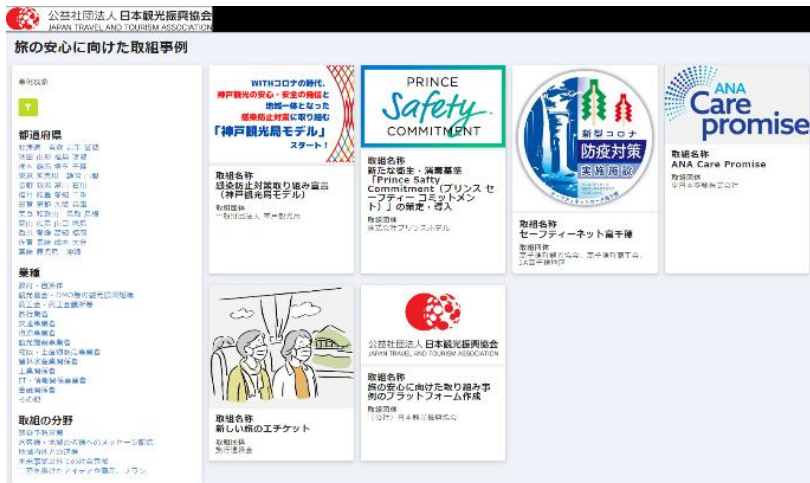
公益社団法人 日本観光振興協会
JAPAN TRAVEL AND TOURISM ASSOCIATION

旅の安心に向けた取組事例

事例検索

都道府県
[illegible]

業種
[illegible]

取組の分野
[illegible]

WITHコロナの時代、神戸観光の安心・安全の発信と地域一体となった感染防止対策に取り組む「神戸観光局モデル」スタート！

取組名称
感染防止対策取り組み宣言（神戸観光局モデル）
取組団体
一般財団法人 神戸観光局

PRINCE Safety COMMITMENT

取組名称
新たな衛生・清掃基準「Prince Safty Commitment（プリンス セーフティー コミットメント）」の策定・導入
取組団体
株式会社プリンスホテル

新型コロナ 防疫対策 実施施設

取組名称
セーフティーネット富士種
取組団体
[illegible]

ANA Care promise

取組名称
ANA Care Promise
取組団体
全日本空輸株式会社

取組名称
新しい旅のエチケット
取組団体
旅行連絡会

公益社団法人 日本観光振興協会
JAPAN TRAVEL AND TOURISM ASSOCIATION

取組名称
旅の安心に向けた取り組み事例のプラットフォーム作成
取組団体
（公社）日本観光振興協会